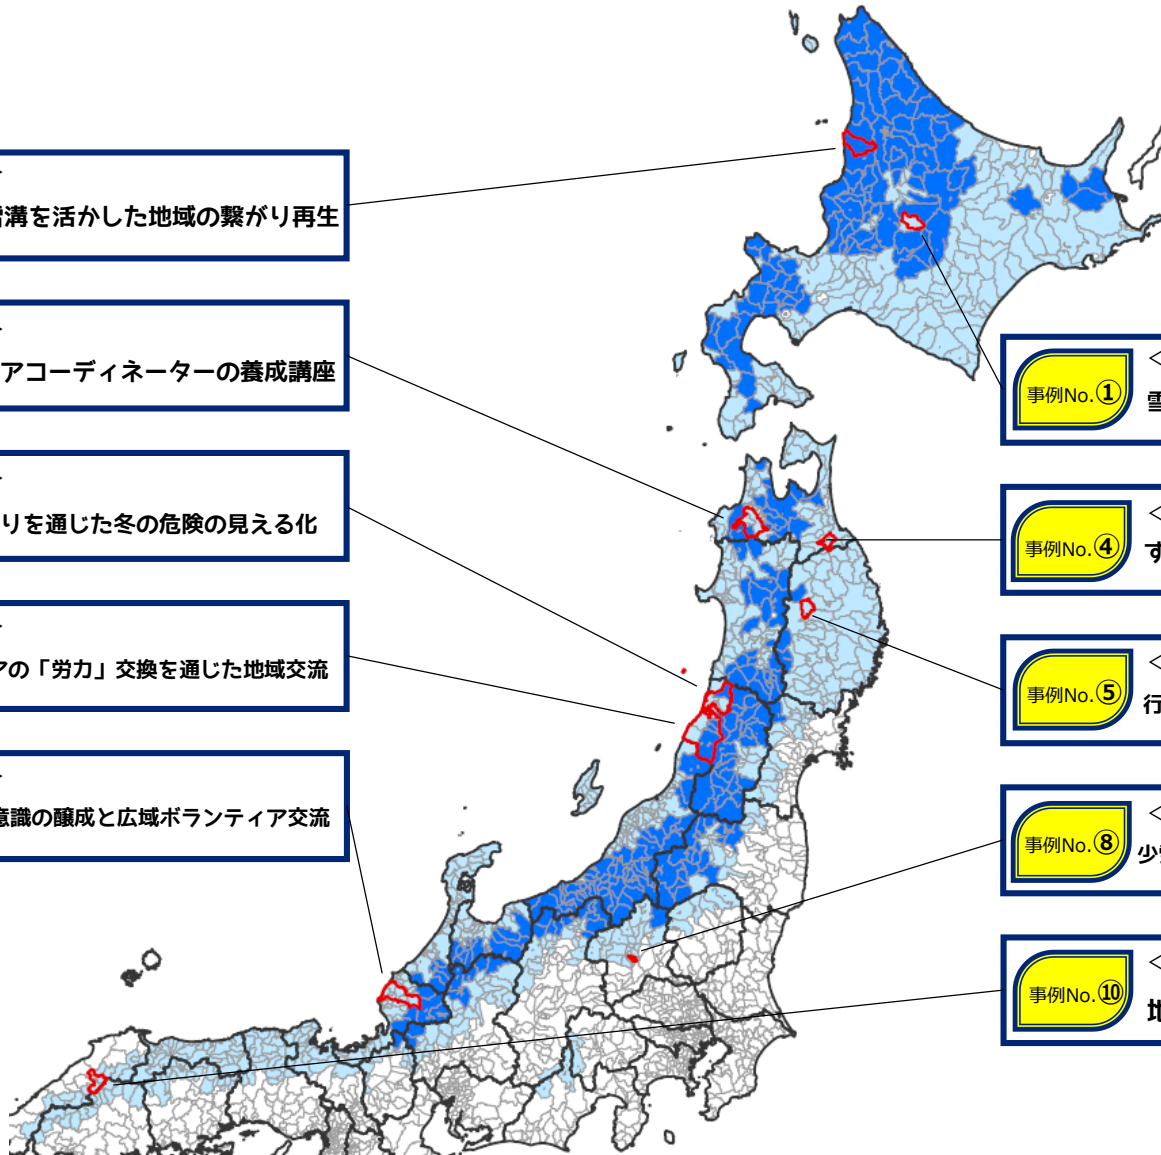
溝を活かした地域の繋がり再生

アコーディネーターの養成講座

りを通じた冬の危険の見える化

アの「労力」交換を通じた地域交流

意識の醸成と広域ボランティア交流

事例No.①
<
雪

事例No.④
<
す

事例No.⑤
<
行

事例No.⑧
<
少

事例No.⑩
<
地